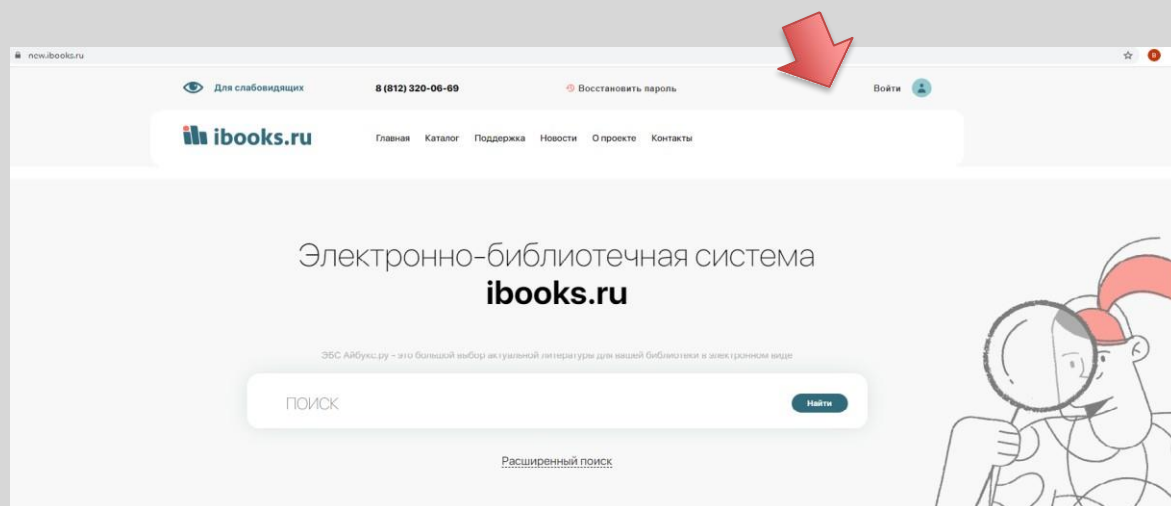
new.ibooks.ru

Для слабовидящих

8 (812) 320-06-69

Восстановить пароль

Войти

ibooks.ru

Главная Каталог Поддержка Новости О проекте Контакты

Электронно-библиотечная система
ibooks.ru

ЭБС Айбукс.ру - это большой выбор актуальной литературы для вашей библиотеки в электронном виде

ПОИСК

Найти

Расширенный поиск